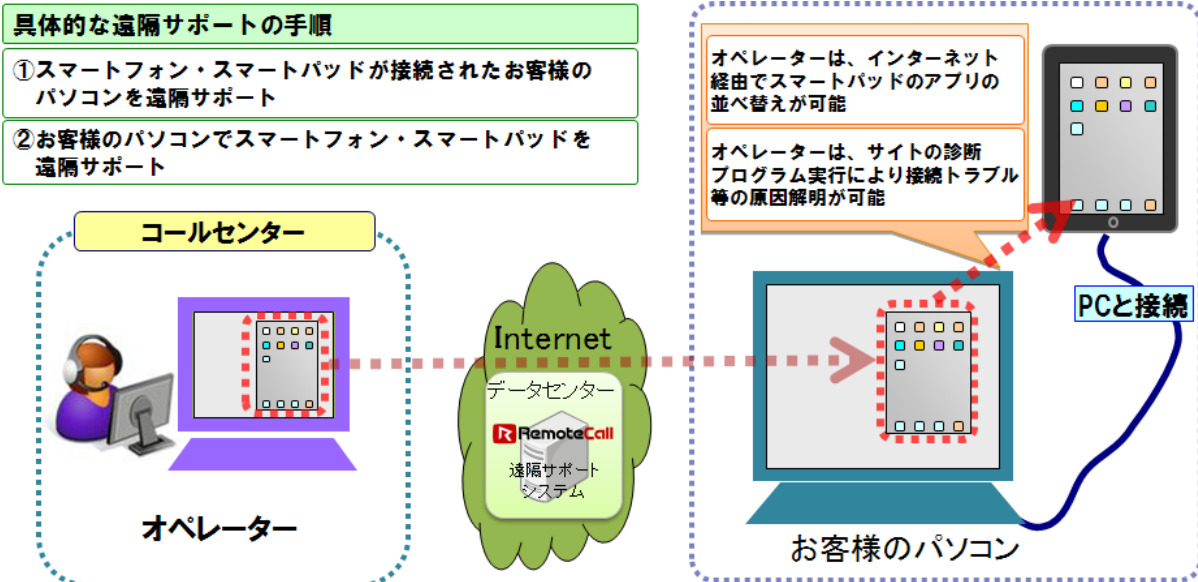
具体的な遠隔サポートの手順

①スマートフォン・スマートパッドが接続されたお客様のパソコンを遠隔サポート

②お客様のパソコンでスマートフォン・スマートパッドを遠隔サポート

オペレーターは、インターネット経由でスマートパッドのアプリの並べ替えが可能

オペレーターは、サイトの診断プログラム実行により接続トラブル等の原因解明が可能

コールセンター

オペレーター

Internet

データセンター

RemoteCall

遠隔サポートシステム

PCと接続

お客様のパソコン